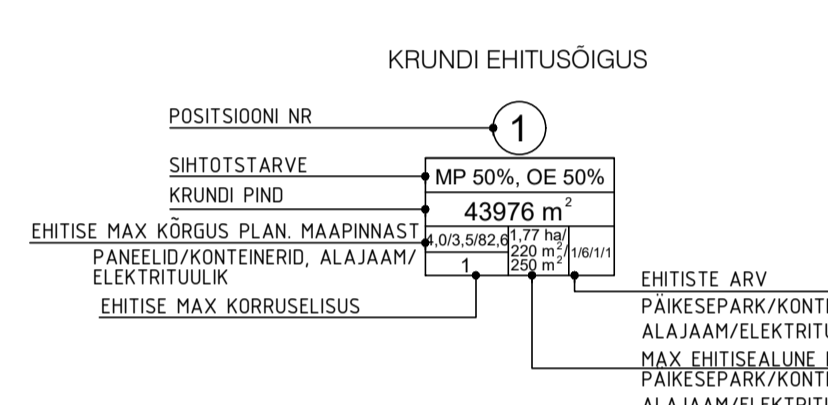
KRUNDI EHITUSÕIGUS

POSITSIOONI NR

1

SIHTOTSTARVE

MP 50%, OE 50%

KRUNDI PIND

43976 $m^2$

EHITISE MAX KÕRGUS PLAN. MAAPINNAST

PANEELID/KONTEINERID, ALAJAAM/ ELEKTRITUULIK

4,0/3,5/82,6

1,77 ha/ 220 $m^2$/ 250 $m^2$

1/6/1/1

1

EHITISE MAX KORRUSELISUS

EHITISTE ARV

PÄIKESEPARK/KONT

ALAJAAM/ELEKTRI

MAX EHITISEALUNE

PÄIKESEPARK/KONT

ALAJAAM/ELEKTRI